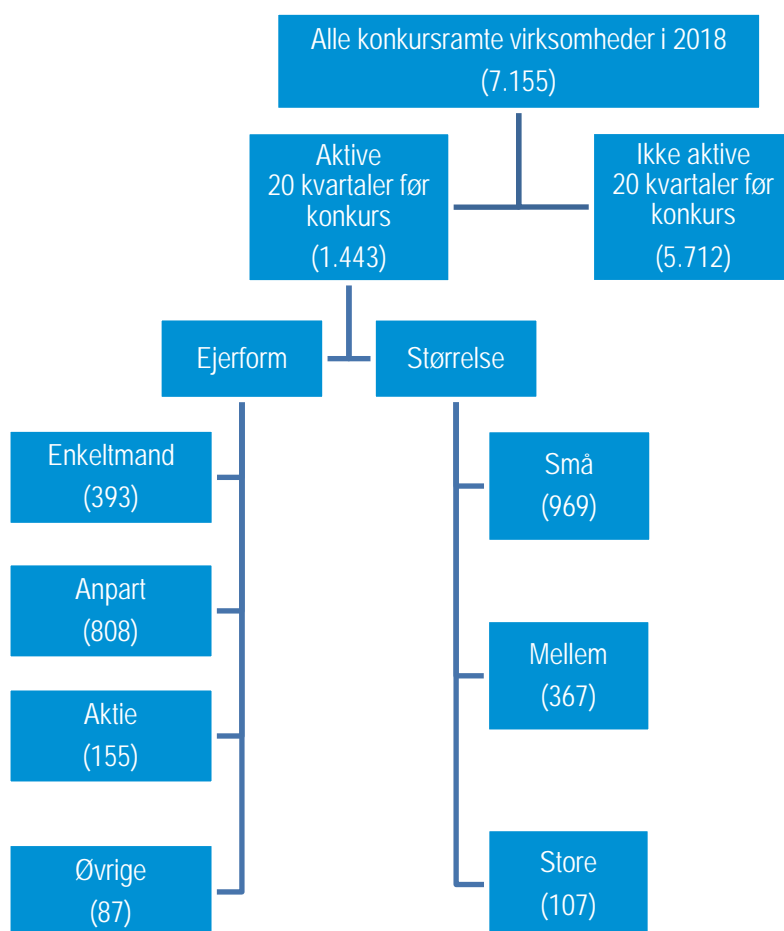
Alle konkursramte virksomheder i 2018
(7.155)

Aktive
20 kvartaler før
konkurs
(1.443)

Ikke aktive
20 kvartaler før
konkurs
(5.712)

Ejerform

Størrelse

Enkeltmand
(393)

Anpart
(808)

Aktie
(155)

Øvrige
(87)

Små
(969)

Mellem
(367)

Store
(107)